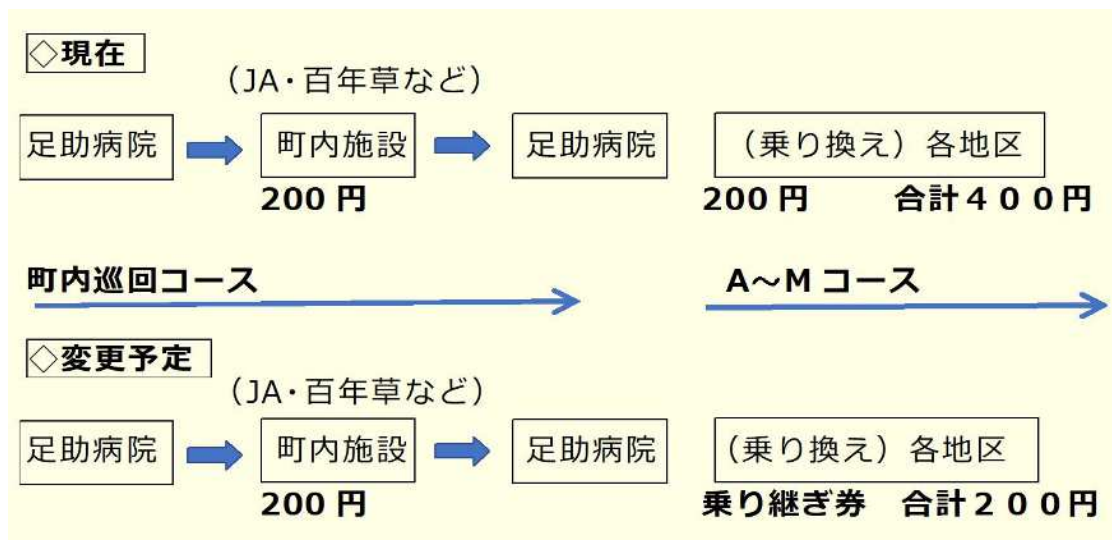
◇現在

（JA・百年草など）

足助病院 町内施設 足助病院 （乗り換え）各地区

200 円

200 円 合計４００円

町内巡回コース

A～M コース

◇変更予定

（JA・百年草など）

足助病院 町内施設 足助病院 （乗り換え）各地区

200 円

乗り継ぎ券 合計２００円